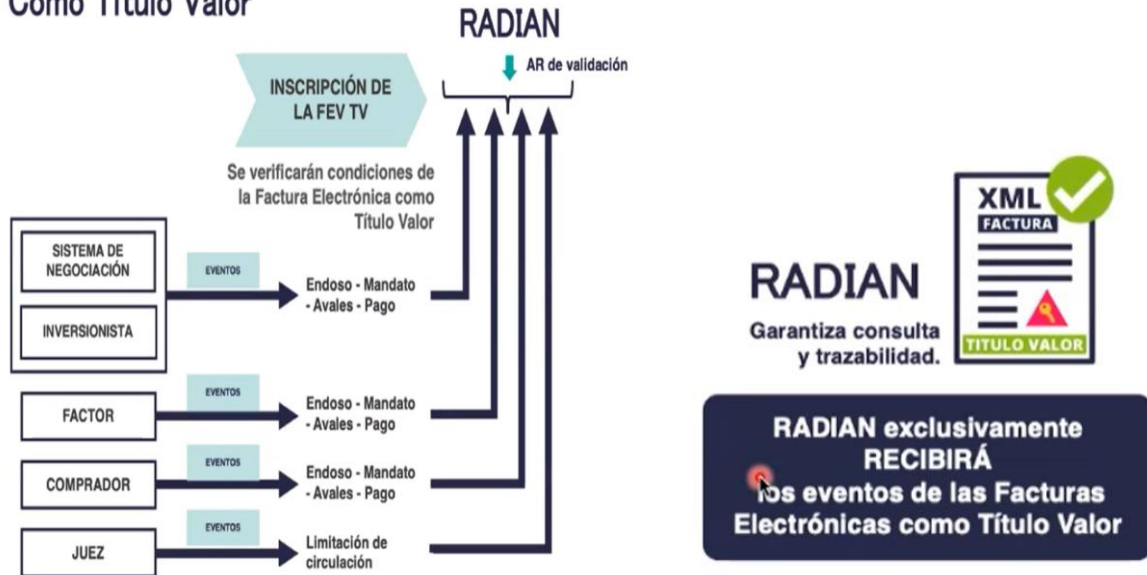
Como Título Valor

RADIAN

AR de validación

INSCRIPCIÓN DE LA FEV TV

Se verificarán condiciones de la Factura Electrónica como Título Valor

SISTEMA DE NEGOCIACIÓN

INVERSIONISTA

EVENTOS

Endoso - Mandato - Avales - Pago

FACTOR

EVENTOS

Endoso - Mandato - Avales - Pago

COMPRADOR

EVENTOS

Endoso - Mandato - Avales - Pago

JUEZ

EVENTOS

Limitación de circulación

XML
FACTURA
TITULO VALOR

RADIAN
Garantiza consulta y trazabilidad.

RADIAN exclusivamente RECIBIRÁ los eventos de las Facturas Electrónicas como Título Valor